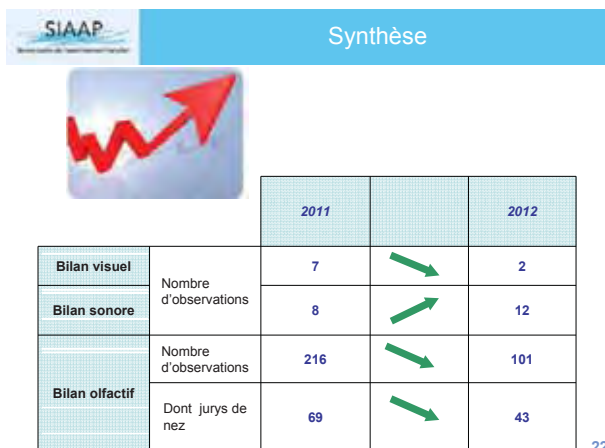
SIAAP
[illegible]

Synthèse

| | | 2011 | | 2012 |
|---|---|---|---|---|
| Bilan visuel | Nombre d'observations | 7 | | 2 |
| Bilan sonore | | 8 | | 12 |
| Bilan olfactif | Nombre d'observations | 216 | | 101 |
| | Dont jurys de nez | 69 | | 43 |

22